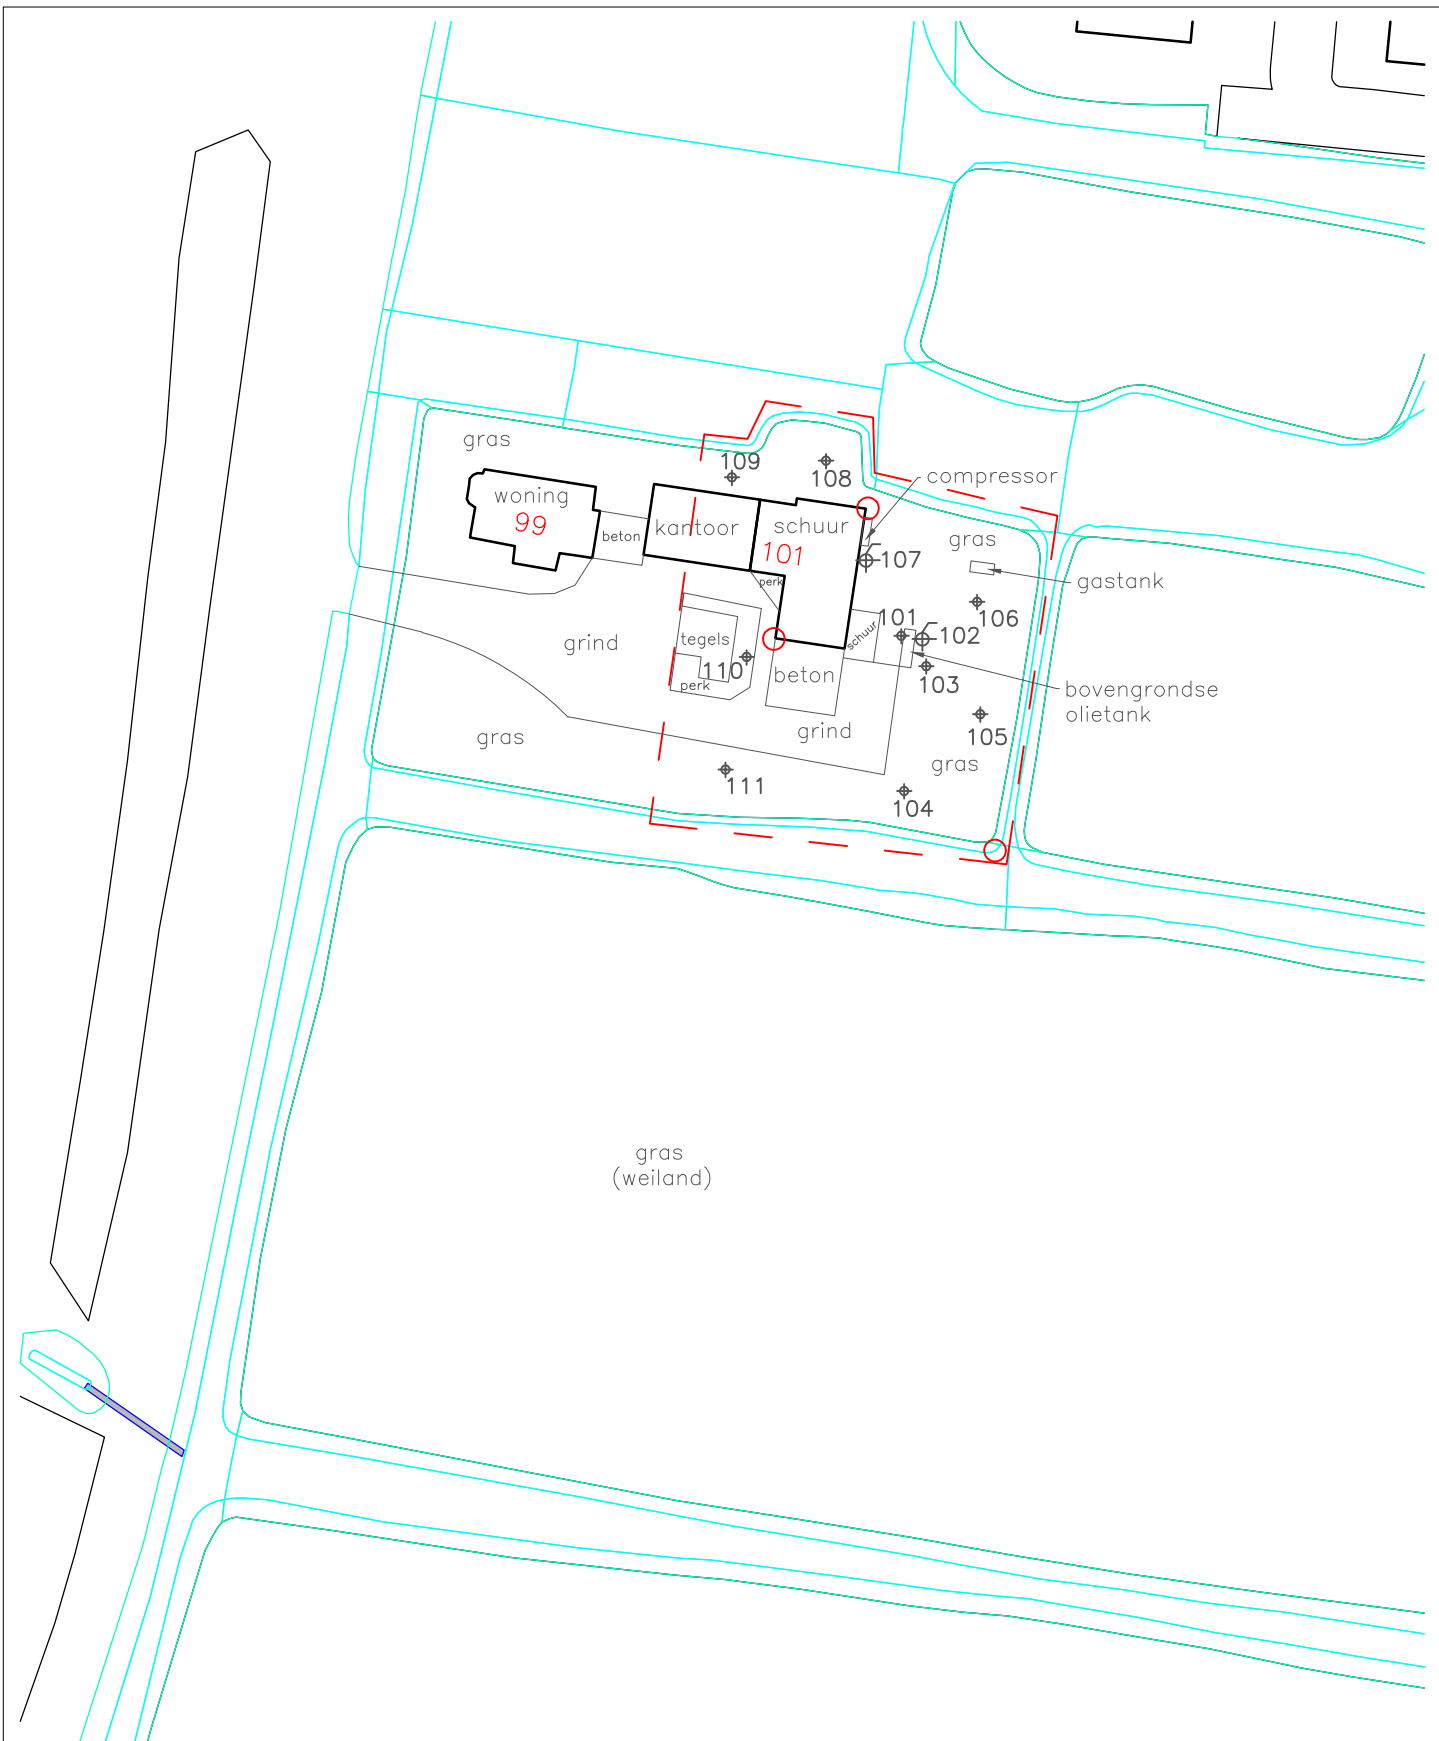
gras

woning
99

beton

kantoor

schuur
101

109

108

compressor

107

gras

gastank

perk

grind

tegels

110

perk

beton

schuur

101

102

106

103

bovengrondse
olietank

105

gras

grind

gras

111

104

gras
(weiland)